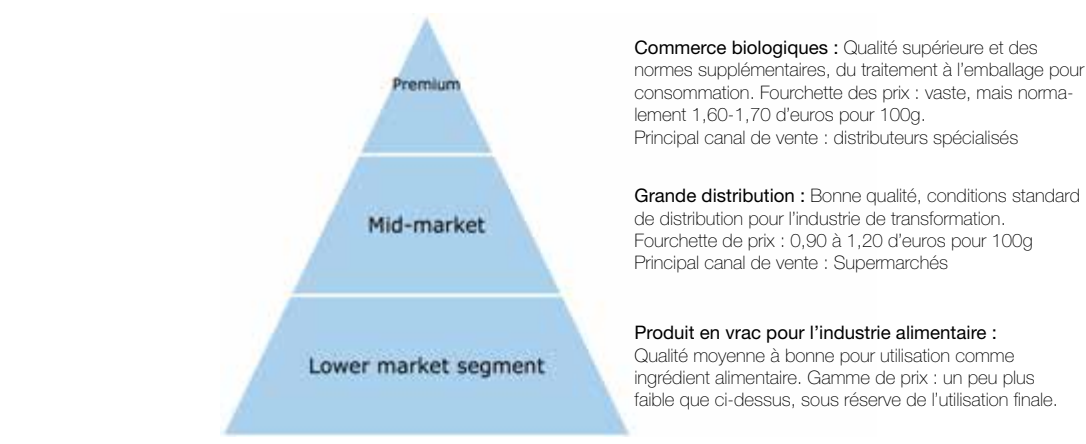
Premium

Mid-market

Lower market segment

Commerce biologiques : Qualité supérieure et des normes supplémentaires, du traitement à l'emballage pour consommation. Fourchette des prix : vaste, mais normalement 1,60-1,70 d'euros pour 100g.
Principal canal de vente : distributeurs spécialisés

Grande distribution : Bonne qualité, conditions standard de distribution pour l'industrie de transformation.
Fourchette de prix : 0,90 à 1,20 d'euros pour 100g
Principal canal de vente : Supermarchés

Produit en vrac pour l'industrie alimentaire :
Qualité moyenne à bonne pour utilisation comme ingrédient alimentaire. Gamme de prix : un peu plus faible que ci-dessus, sous réserve de l'utilisation finale.